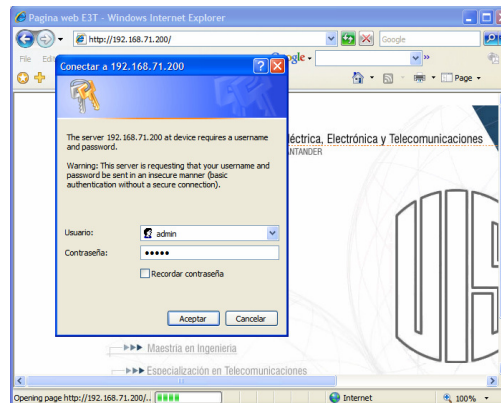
Pagina web E3T - Windows Internet Explorer

http://192.168.71.200/

Google

File Edi

Page

Conectar a 192.168.71.200

The server 192.168.71.200 at device requires a username and password.

Warning: This server is requesting that your username and password be sent in an insecure manner (basic authentication without a secure connection).

Usuario: admin

Contraseña: •••••

Recordar contraseña

Aceptar Cancelar

éctrica, Electrónica y Telecomunicaciones

ANTANDER

Maestria en Ingenieria

Especialización en Telecomunicaciones

Opening page http://192.168.71.200/...

Internet

100%